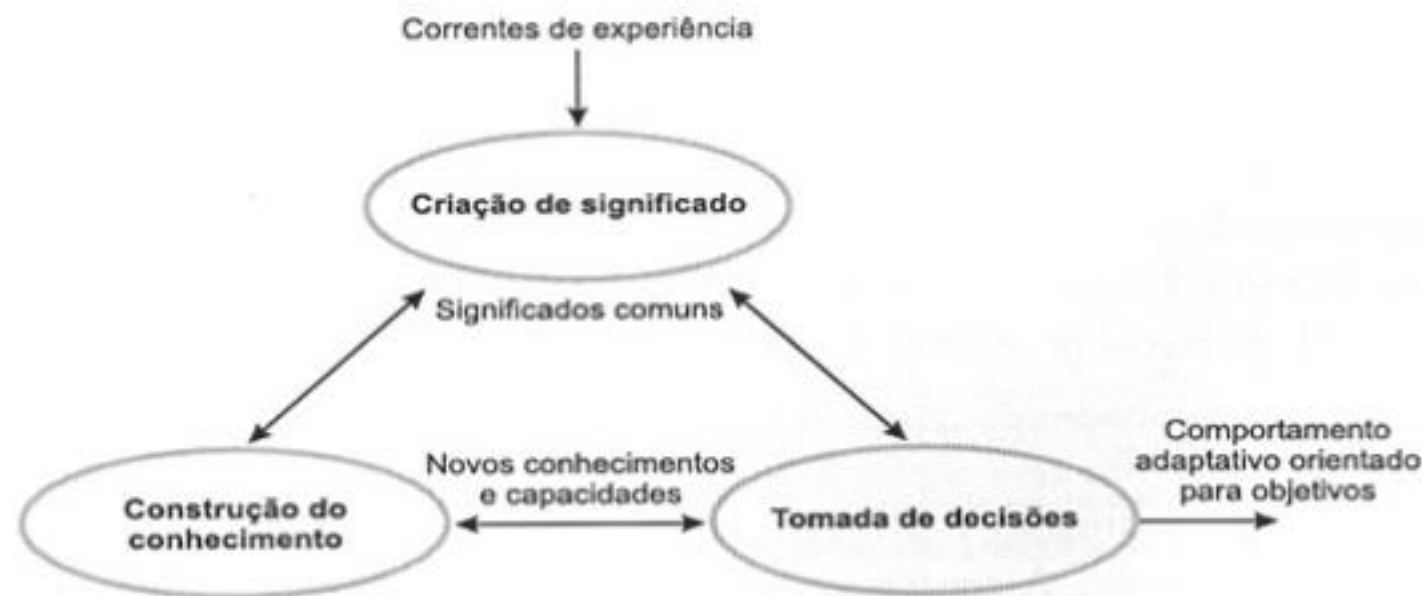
Correntes de experiência

Criação de significado

Significados comuns

Construção do conhecimento

Novos conhecimentos e capacidades

Tomada de decisões

Comportamento adaptativo orientado para objetivos